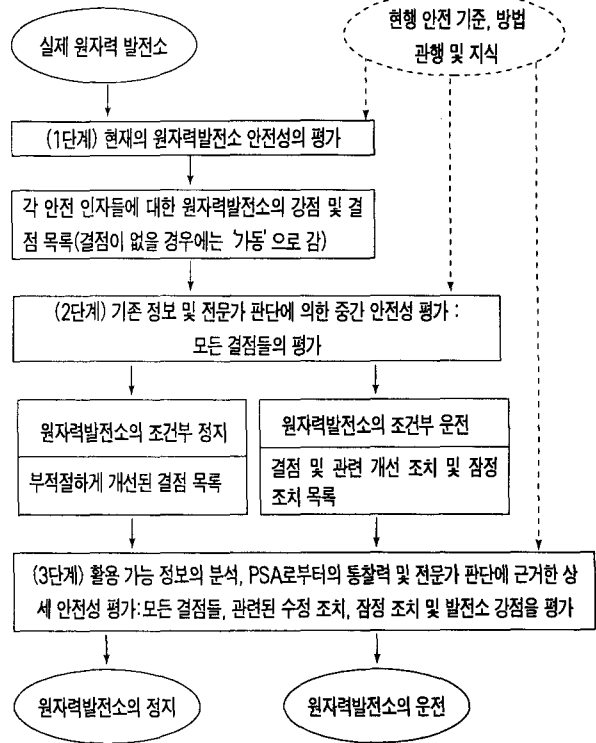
실제 원자력 발전소

현행 안전 기준, 방법 관행 및 지식

(1단계) 현재의 원자력발전소 안전성의 평가

각 안전 인자들에 대한 원자력발전소의 강점 및 결점 목록(결점이 없을 경우에는 '가동'으로 감)

(2단계) 기존 정보 및 전문가 판단에 의한 중간 안전성 평가 : 모든 결점들의 평가

원자력발전소의 조건부 정지

부적절하게 개선된 결점 목록

원자력발전소의 조건부 운전

결점 및 관련 개선 조치 및 잠정 조치 목록

(3단계) 활용 가능 정보의 분석, PSA로부터의 통찰력 및 전문가 판단에 근거한 상세 안전성 평가:모든 결점들, 관련된 수정 조치, 잠정 조치 및 발전소 강점을 평가

원자력발전소의 정지

원자력발전소의 운전